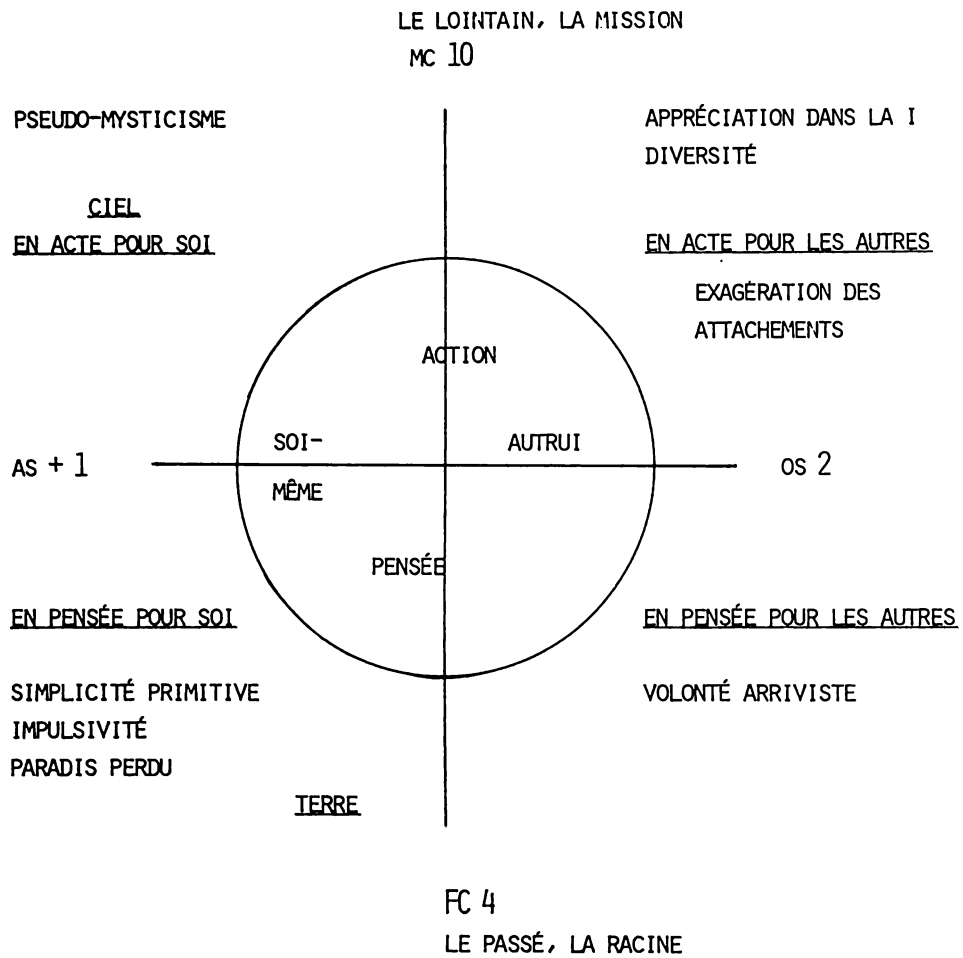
LE LOINTAIN, LA MISSION
MC 10

PSEUDO-MYSTICISME

CIEL
EN ACTE POUR SOI

APPRÉCIATION DANS LA I DIVERSITÉ

EN ACTE POUR LES AUTRES

EXAGÉRATION DES ATTACHEMENTS

ACTION

AS + 1

SOI-MÊME

AUTRUI

OS 2

PENSÉE

EN PENSÉE POUR SOI

SIMPLICITÉ PRIMITIVE
IMPULSIVITÉ
PARADIS PERDU

TERRE

EN PENSÉE POUR LES AUTRES

VOLONTÉ ARRIVISTE

FC 4
LE PASSÉ, LA RACINE